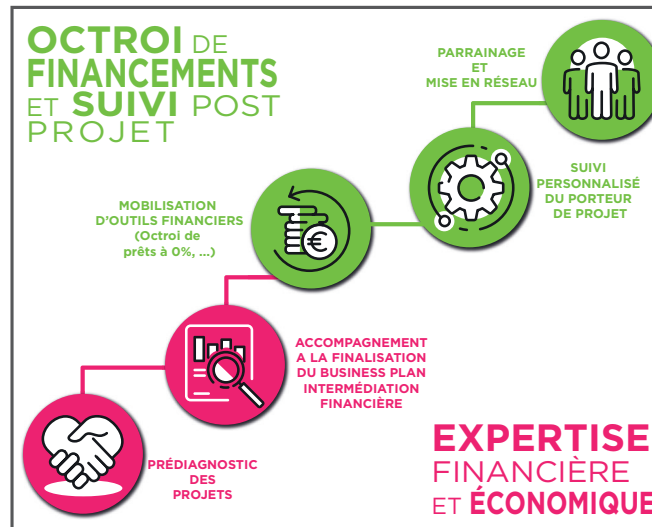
OCTROI DE FINANCEMENTS ET SUIVI POST PROJET

PARRAINAGE ET MISE EN RÉSEAU

SUIVI PERSONNALISÉ DU PORTEUR DE PROJET

MOBILISATION D'OUTILS FINANCIERS (Octroi de prêts à 0%, ...)

ACCOMPAGNEMENT A LA FINALISATION DU BUSINESS PLAN INTERMÉDIATION FINANCIÈRE

PRÉDIAGNOSTIC DES PROJETS

EXPERTISE FINANCIÈRE ET ÉCONOMIQUE